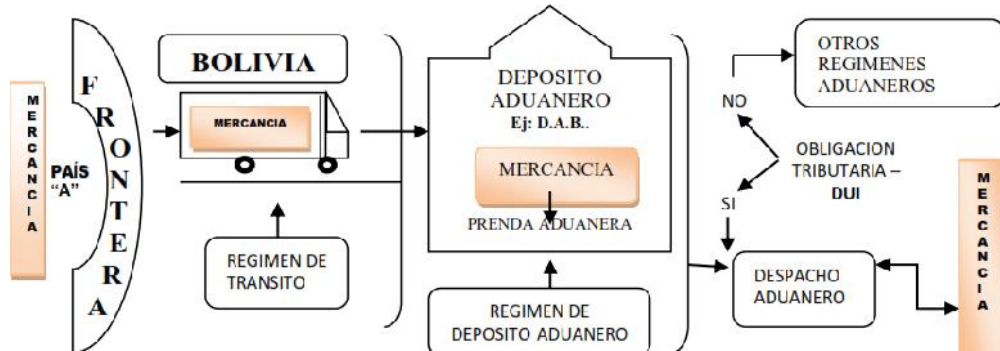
MERCANCIA

PAÍS "A"

FRONTERA

BOLIVIA

MERCANCIA

REGIMEN DE TRANSITO

DEPOSITO ADUANERO
Ej: D.A.B..

MERCANCIA

PRENDA ADUANERA

REGIMEN DE DEPOSITO ADUANERO

OTROS REGIMENES ADUANEROS

NO

OBLIGACION TRIBUTARIA – DUI

SI

DESPACHO ADUANERO

MERCANCIA